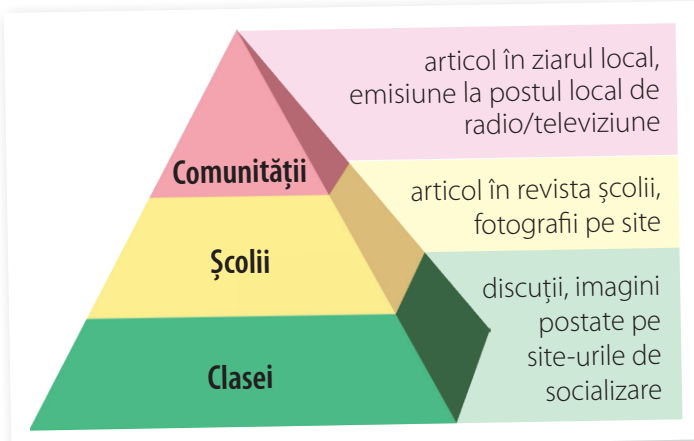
Comunității

articol în ziarul local, emisiune la postul local de radio/televiziune

Școlii

articol în revista școlii, fotografii pe site

Clasei

discuții, imagini postate pe site-urile de socializare